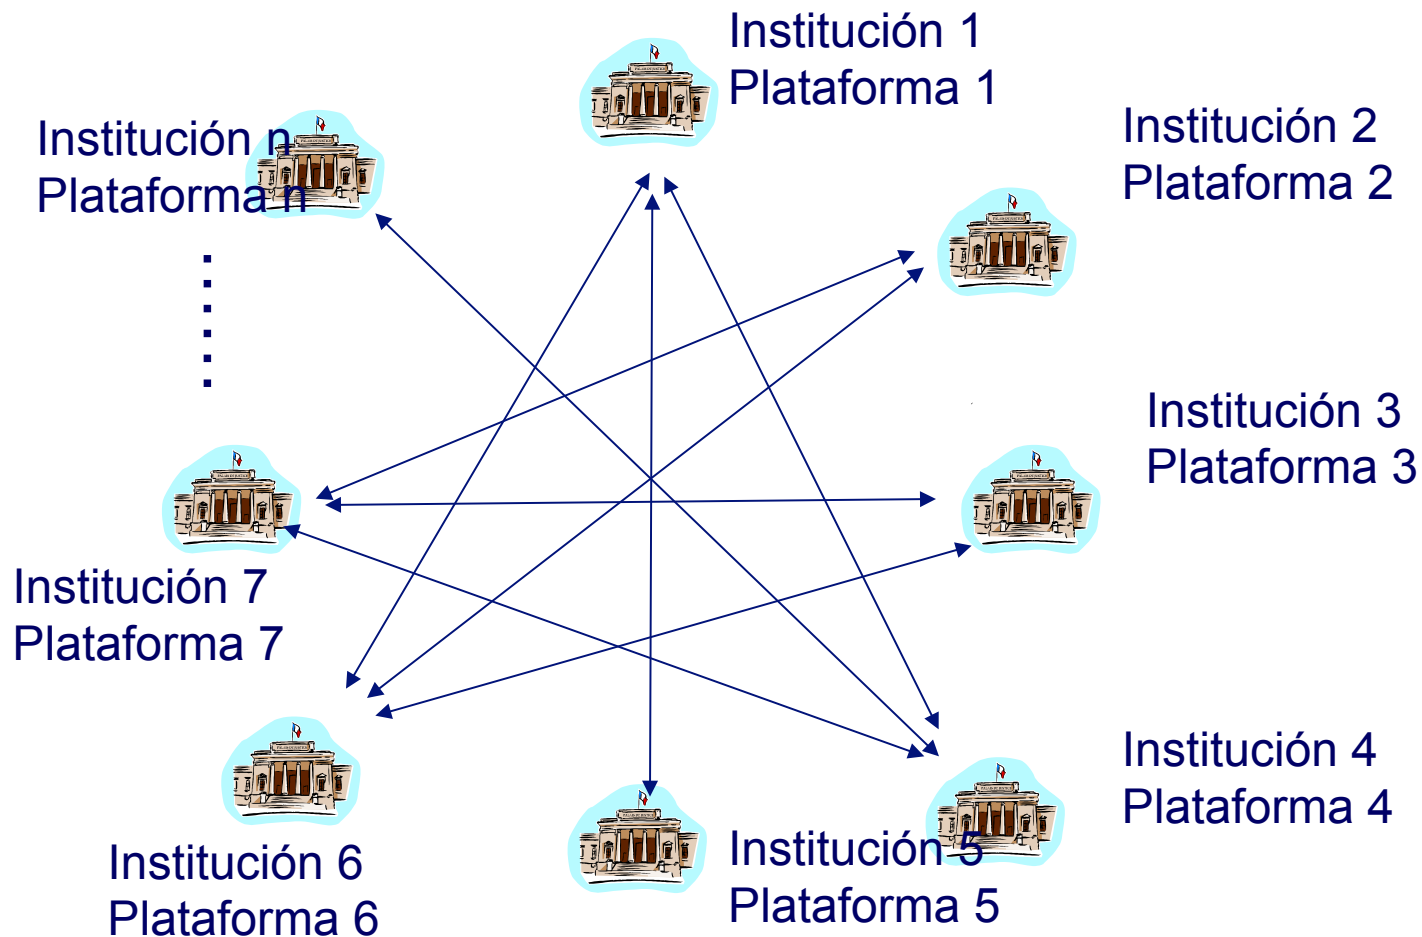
Institución 1
Plataforma 1

Institución n
Plataforma n

Institución 2
Plataforma 2

Institución 3
Plataforma 3

Institución 7
Plataforma 7

Institución 4
Plataforma 4

Institución 6
Plataforma 6

Institución 5
Plataforma 5